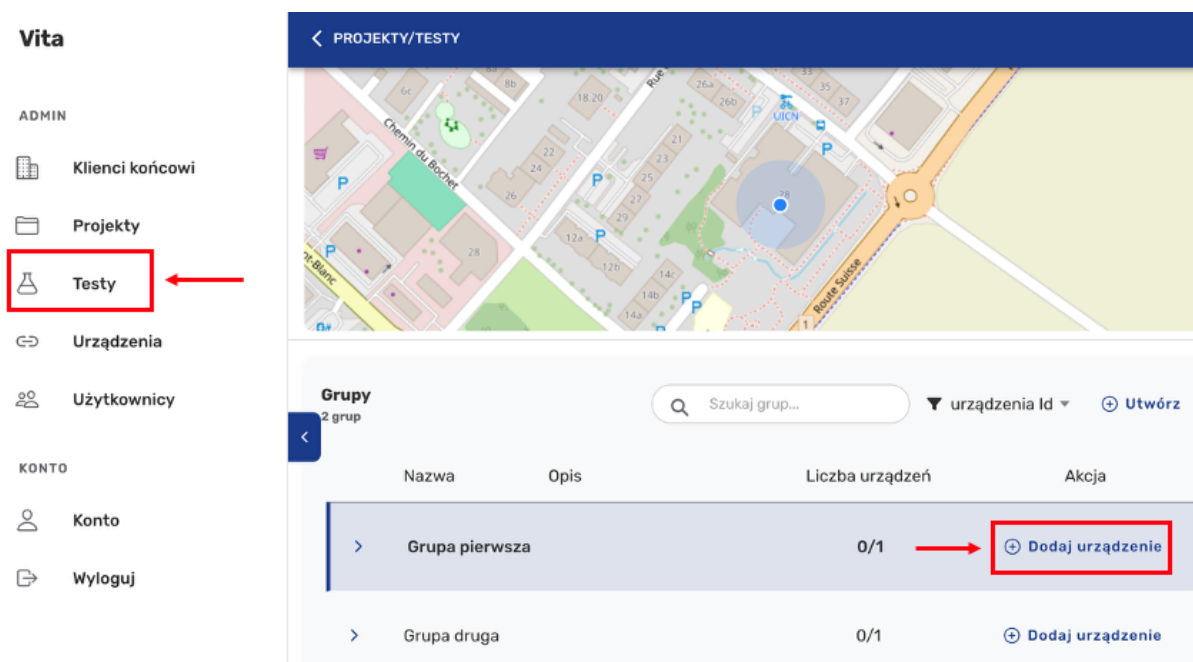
Vita

ADMIN

Klienci końcowi

Projekty

Testy

Urządzenia

Użytkownicy

KONTO

Konto

Wyloguj

PROJEKTY/TESTY

Chemin du Bochet
Rue
Route Suisse
UICN
6c
8b
18.20
26a
26b
33
35
37
21
22
23
24
25
26
27
28
29
12a
12b
14c
14b
14a
28
1

Grupy
2 grup

Szukaj grup...

urządzenia Id

Utwórz

| Nazwa | Opis | Liczba urządzeń | Akcja |
|---|---|---|---|
| Grupa pierwsza | | 0/1 | Dodaj urządzenie |
| Grupa druga | | 0/1 | Dodaj urządzenie |